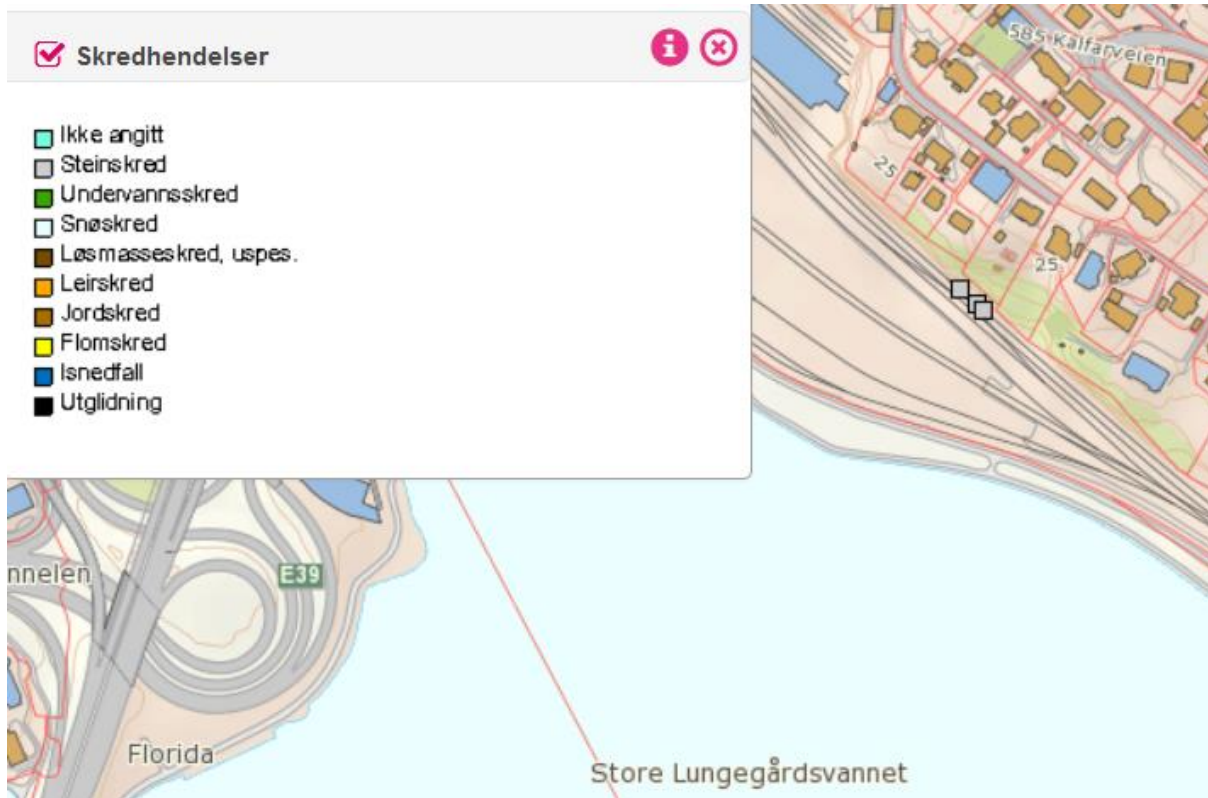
Skredhendelser

Ikke angitt
Steinskred
Undervannsskred
Snøskred
Løsmasseskred, uspes.
Leirskred
Jordskred
Flomskred
Isnedfall
Utglidning

585 Kalfarveien
25
25
nnelen
E39
Florida
Store Lungegårdsvannet